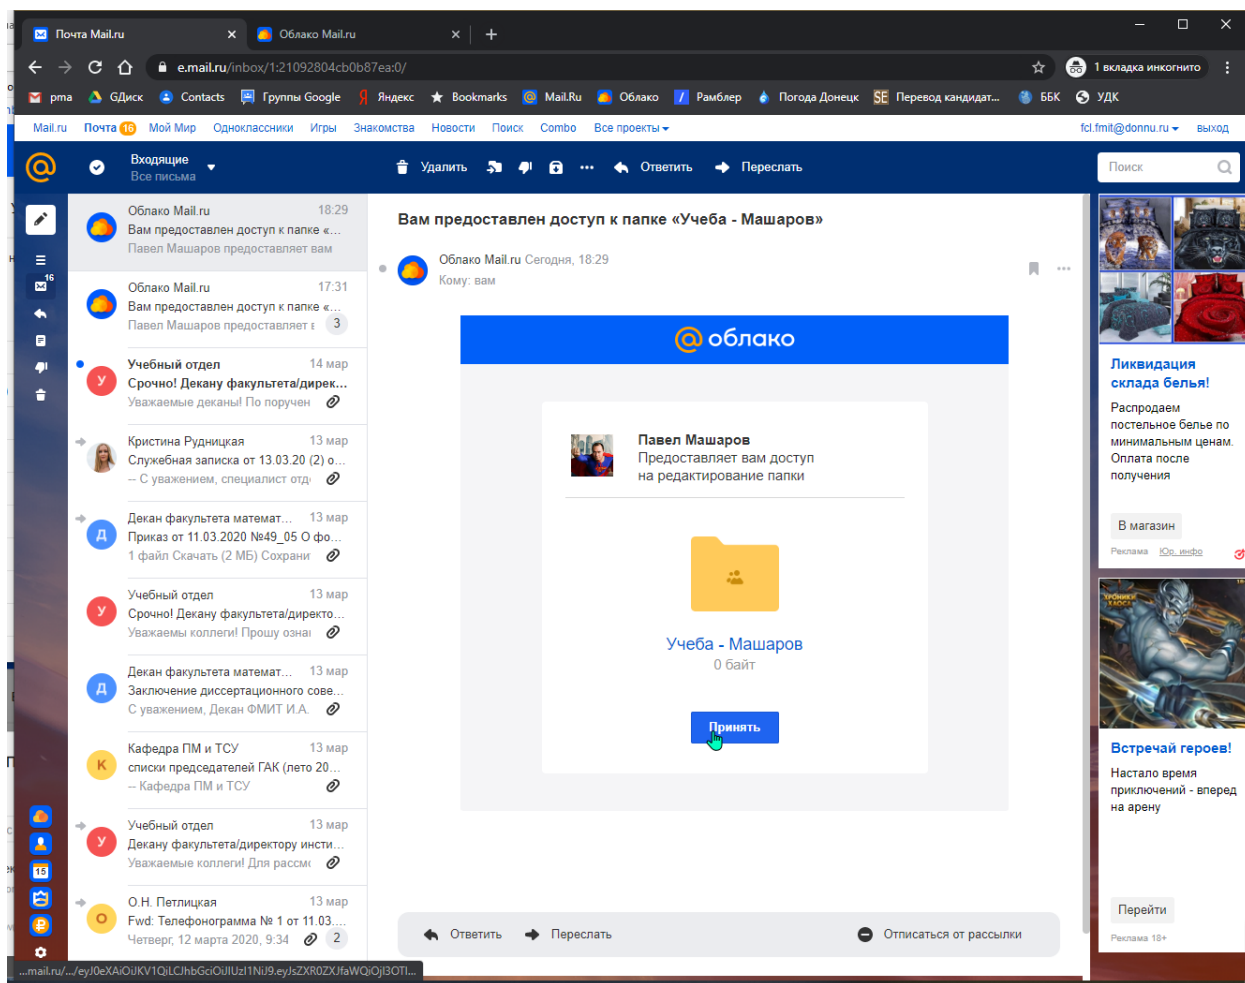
Почта Mail.ru
Облако Mail.ru
e.mail.ru/inbox/1:21092804cb0b87ea:0/
1 вкладка инкогнито
pma ГДиск Contacts Группы Google Яндекс Bookmarks Mail.Ru Облако Рамблер Погода Донецк Перевод кандидат... ББК УДК
Mail.ru Почта 16 Мой Мир Одноклассники Игры Знакомства Новости Поиск Combo Все проекты
fcl.fmit@donnu.ru выход
Входящие
Все письма
Удалить Ответить Переслать
Поиск

Облако Mail.ru 18:29
Вам предоставлен доступ к папке «...
Павел Машаров предоставляет вам

Облако Mail.ru 17:31
Вам предоставлен доступ к папке «...
Павел Машаров предоставляет в 3

Учебный отдел 14 мар
Срочно! Декану факультета/дирек...
Уважаемые деканы! По поручен

Кристина Рудницкая 13 мар
Служебная записка от 13.03.20 (2) о...
-- С уважением, специалист отд

Декан факультета математ... 13 мар
Приказ от 11.03.2020 №49_05 О фо...
1 файл Скачать (2 МБ) Сохрани

Учебный отдел 13 мар
Срочно! Декану факультета/директо...
Уважаемы коллеги! Прошу ознак

Декан факультета математ... 13 мар
Заключение диссертационного сове...
С уважением, Декан ФМИТ И.А.

Кафедра ПМ и ТСУ 13 мар
списки председателей ГАК (лето 20...
-- Кафедра ПМ и ТСУ

Учебный отдел 13 мар
Декану факультета/директору инсти...
Уважаемые коллеги! Для рассмо

О.Н. Петлицкая 13 мар
Fwd: Телефонограмма № 1 от 11.03....
Четверг, 12 марта 2020, 9:34 2

Вам предоставлен доступ к папке «Учеба - Машаров»
Облако Mail.ru Сегодня, 18:29
Кому: вам
облако
Павел Машаров
Предоставляет вам доступ на редактирование папки
Учеба - Машаров
0 байт
Принять
Ответить Переслать Отписаться от рассылки

Ликвидация склада белья!
Распродаем постельное белье по минимальным ценам. Оплата после получения
В магазин
Реклама Юр. инфо
Встречай героев!
Настало время приключений - вперед на арену
Перейти
Реклама 18+
...mail.ru/.../eyJ0eXAiOiJKV1QiLCJhbGciOiJIUzI1NiJ9.eyJsZXR0ZXJfaWQiOjI3OTI...